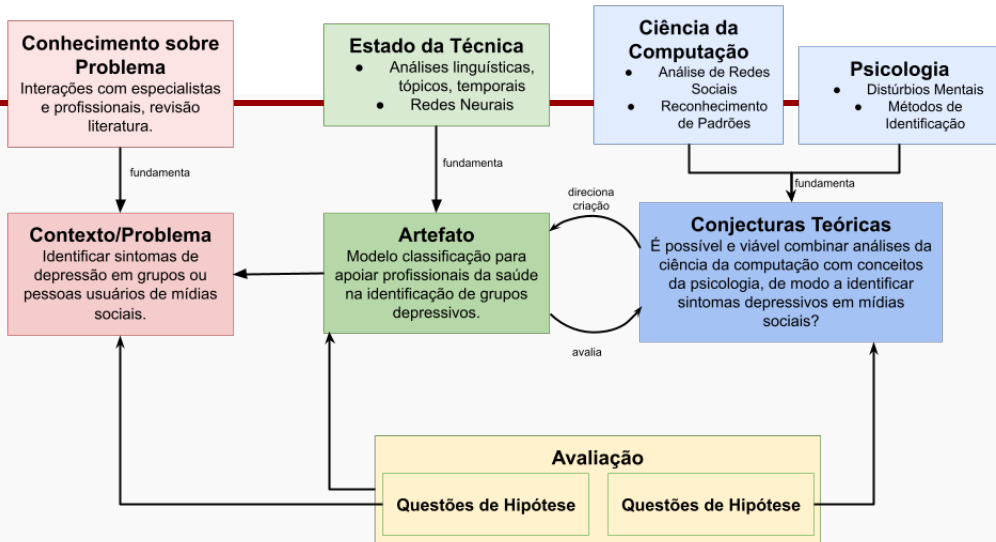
Conhecimento sobre Problema
Interações com especialistas e profissionais, revisão literatura.

Estado da Técnica
- Análises linguísticas, tópicos, temporais
- Redes Neurais

Ciência da Computação
- Análise de Redes Sociais
- Reconhecimento de Padrões

Psicologia
- Distúrbios Mentais
- Métodos de Identificação

fundamenta

fundamenta

fundamenta

Contexto/Problema
Identificar sintomas de depressão em grupos ou pessoas usuários de mídias sociais.

Artefato
Modelo classificação para apoiar profissionais da saúde na identificação de grupos depressivos.

direciona criação

avalia

Conjecturas Teóricas
É possível e viável combinar análises da ciência da computação com conceitos da psicologia, de modo a identificar sintomas depressivos em mídias sociais?

Avaliação
Questões de Hipótese
Questões de Hipótese